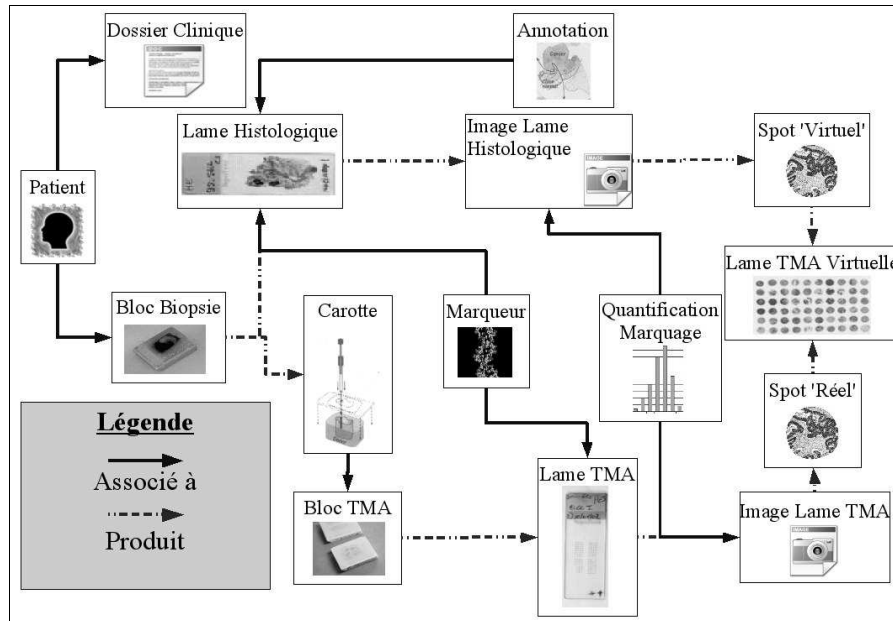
Dossier Clinique

Annotation

Lame Histologique

Image Lame Histologique

IMAGE

Spot 'Virtuel'

Patient

Lame TMA Virtuelle

Bloc Biopsie

Carotte

Marqueur

Quantification Marquage

Spot 'Réel'

Légende

Associé à

Produit

Lame TMA

Bloc TMA

Image Lame TMA

IMAGE